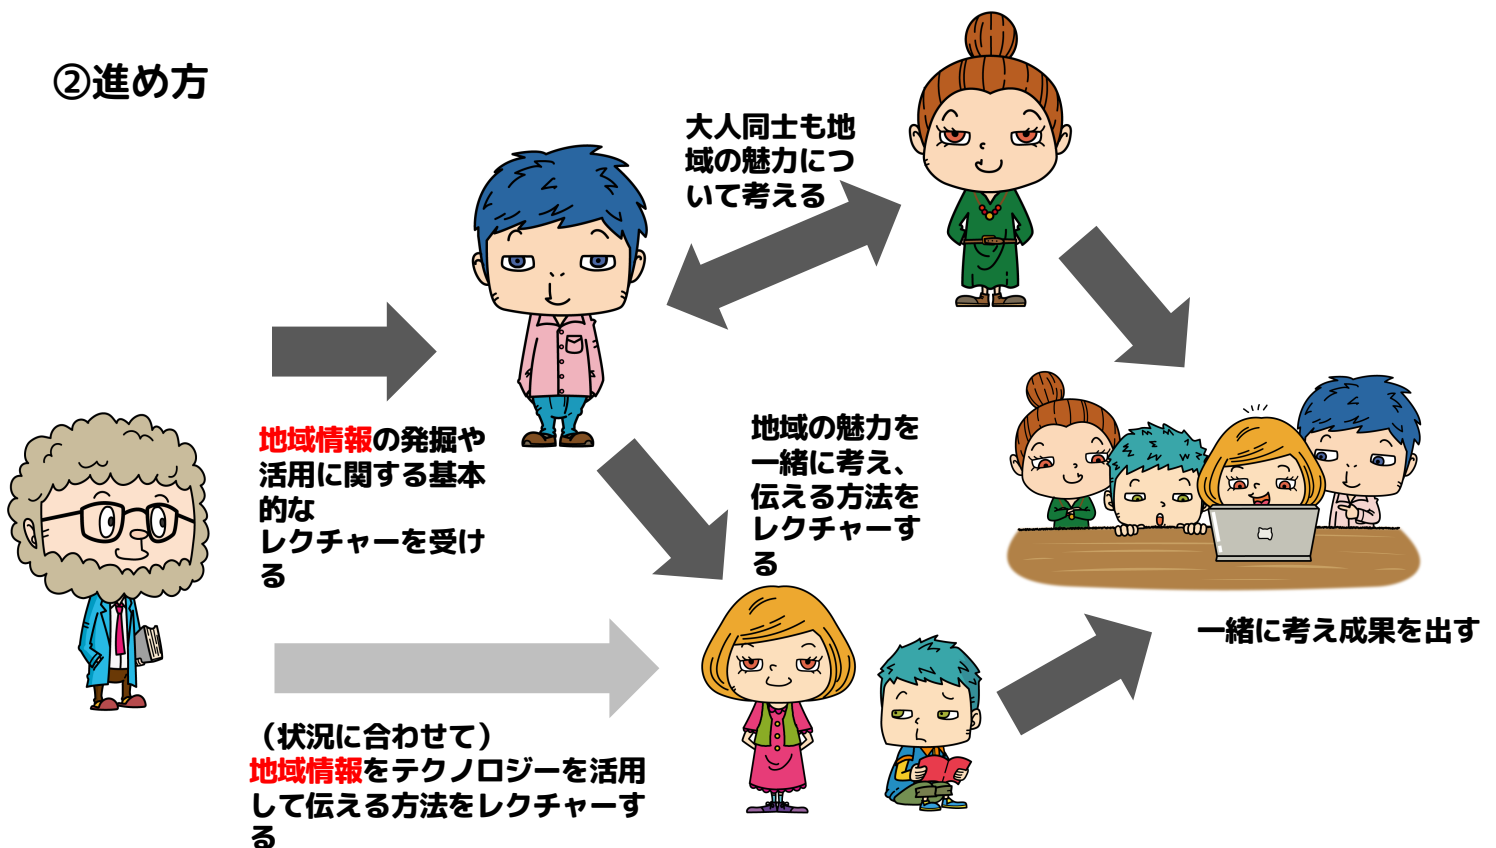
②進め方

大人同士も地域の魅力について考える

地域情報の発掘や活用に関する基本的な
レクチャーを受ける

地域の魅力を一緒に考え、伝える方法をレクチャーする

一緒に考え成果を出す

（状況に合わせて）
地域情報をテクノロジーを活用して伝える方法をレクチャーする